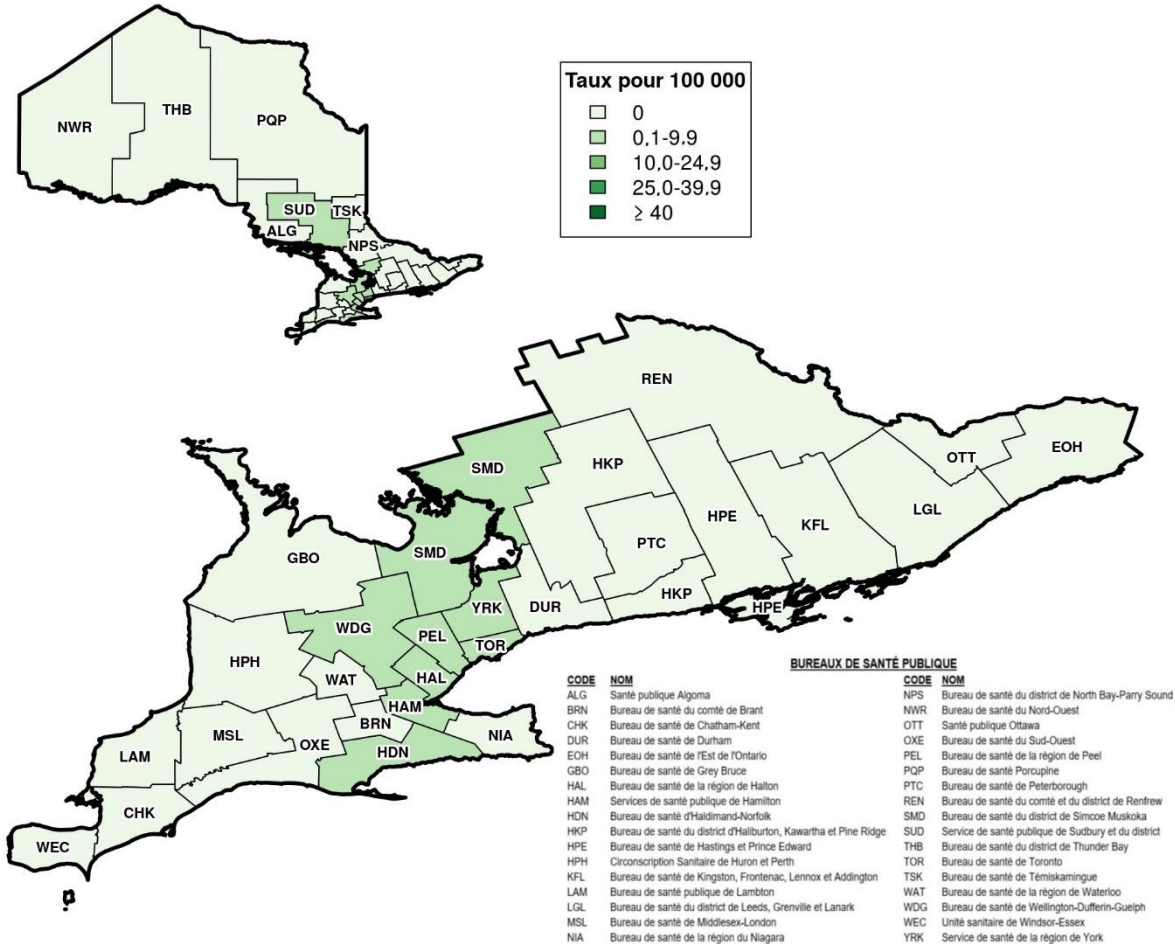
NWR
THB
PQP
SUD
TSK
ALG
NPS

Taux pour 100 000
0
0,1-9,9
10,0-24,9
25,0-39,9
≥ 40

REN
SMD
HKP
OTT
EOH
HPE
KFL
LGL
PTC
SMD
GBO
YRK
DUR
HKP
HPE
WDG
PEL
TOR
HPH
WAT
HAL
HAM
BRN
MSL
OXE
NIA
HDN
LAM
CHK
WEC

BUREAUX DE SANTÉ PUBLIQUE

| CODE | NOM | CODE | NOM |
|---|---|---|---|
| ALG | Santé publique Algoma | NPS | Bureau de santé du district de North Bay-Parry Sound |
| BRN | Bureau de santé du comté de Brant | NWR | Bureau de santé du Nord-Ouest |
| CHK | Bureau de santé de Chatham-Kent | OTT | Santé publique Ottawa |
| DUR | Bureau de santé de Durham | OXE | Bureau de santé du Sud-Ouest |
| EOH | Bureau de santé de l'Est de l'Ontario | PEL | Bureau de santé de la région de Peel |
| GBO | Bureau de santé de Grey Bruce | PQP | Bureau de santé Porcupine |
| HAL | Bureau de santé de la région de Halton | PTC | Bureau de santé de Peterborough |
| HAM | Services de santé publique de Hamilton | REN | Bureau de santé du comté et du district de Renfrew |
| HDN | Bureau de santé d'Haldimand-Norfolk | SMD | Bureau de santé du district de Simcoe Muskoka |
| HKP | Bureau de santé du district d'Haliburton, Kawartha et Pine Ridge | SUD | Service de santé publique de Sudbury et du district |
| HPE | Bureau de santé de Hastings et Prince Edward | THB | Bureau de santé du district de Thunder Bay |
| HPH | Circonscription Sanitaire de Huron et Perth | TOR | Bureau de santé de Toronto |
| KFL | Bureau de santé de Kingston, Frontenac, Lennox et Addington | TSK | Bureau de santé de Témiskamingue |
| LAM | Bureau de santé publique de Lambton | WAT | Bureau de santé de la région de Waterloo |
| LGL | Bureau de santé du district de Leeds, Grenville et Lanark | WDG | Bureau de santé de Wellington-Dufferin-Guelph |
| MSL | Bureau de santé de Middlesex-London | WEC | Unité sanitaire de Windsor-Essex |
| NIA | Bureau de santé de la région du Niagara | YRK | Service de santé de la région de York |